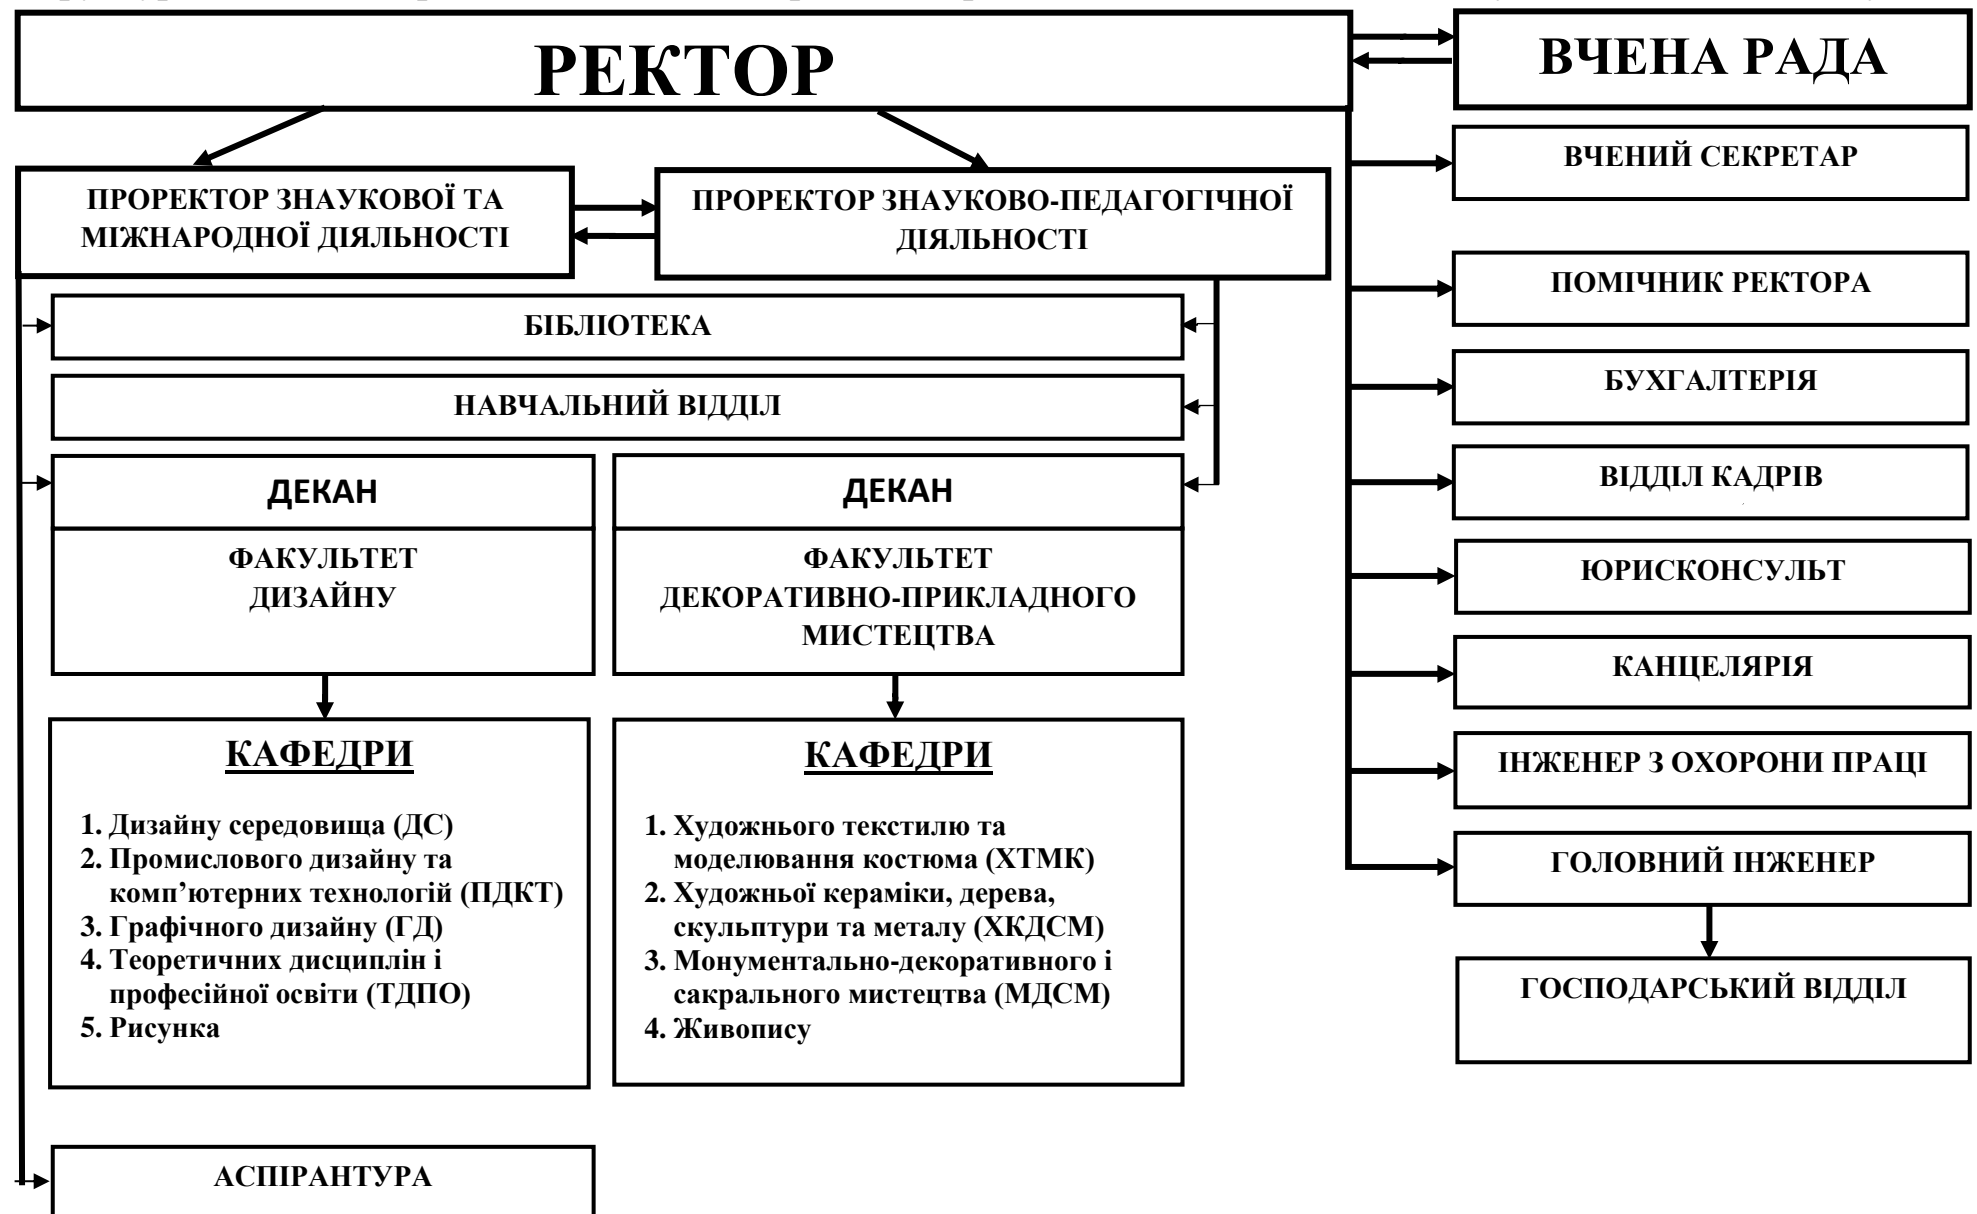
РЕКТОР

ВЧЕНА РАДА

ПРОРЕКТОР ЗНАУКОВОЇ ТА МІЖНАРОДНОЇ ДІЯЛЬНОСТІ

ПРОРЕКТОР ЗНАУКОВО-ПЕДАГОГІЧНОЇ ДІЯЛЬНОСТІ

ВЧЕНИЙ СЕКРЕТАР

ПОМІЧНИК РЕКТОРА

БІБЛІОТЕКА

НАВЧАЛЬНИЙ ВІДДІЛ

БУХГАЛТЕРІЯ

ДЕКАН

ФАКУЛЬТЕТ ДИЗАЙНУ

ДЕКАН

ФАКУЛЬТЕТ ДЕКОРАТИВНО-ПРИКЛАДНОГО МИСТЕЦТВА

ВІДДІЛ КАДРІВ

ЮРИСКОНСУЛЬТ

КАНЦЕЛЯРІЯ

КАФЕДРИ

1. Дизайну середовища (ДС)
2. Промислового дизайну та комп’ютерних технологій (ПДКТ)
3. Графічного дизайну (ГД)
4. Теоретичних дисциплін і професійної освіти (ТДПО)
5. Рисунка

КАФЕДРИ

1. Художнього текстилю та моделювання костюма (ХТМК)
2. Художньої кераміки, дерева, скульптури та металу (ХКДСМ)
3. Монументально-декоративного і сакрального мистецтва (МДСМ)
4. Живопису

ІНЖЕНЕР З ОХОРОНИ ПРАЦІ

ГОЛОВНИЙ ІНЖЕНЕР

ГОСПОДАРСЬКИЙ ВІДДІЛ

АСПІРАНТУРА